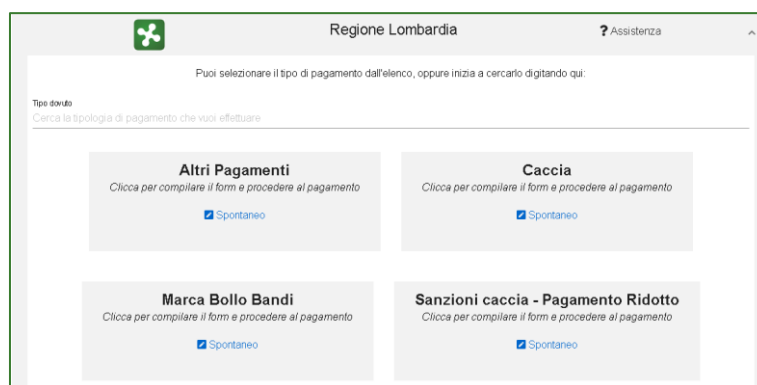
Regione Lombardia

? Assistenza

Puoi selezionare il tipo di pagamento dall'elenco, oppure inizia a cercarlo digitando qui:

Tipo dovuto

Cerca la tipologia di pagamento che vuoi effettuare

**Altri Pagamenti**
*Clicca per compilare il form e procedere al pagamento*
Spontaneo

**Caccia**
*Clicca per compilare il form e procedere al pagamento*
Spontaneo

**Marca Bollo Bandi**
*Clicca per compilare il form e procedere al pagamento*
Spontaneo

**Sanzioni caccia - Pagamento Ridotto**
*Clicca per compilare il form e procedere al pagamento*
Spontaneo